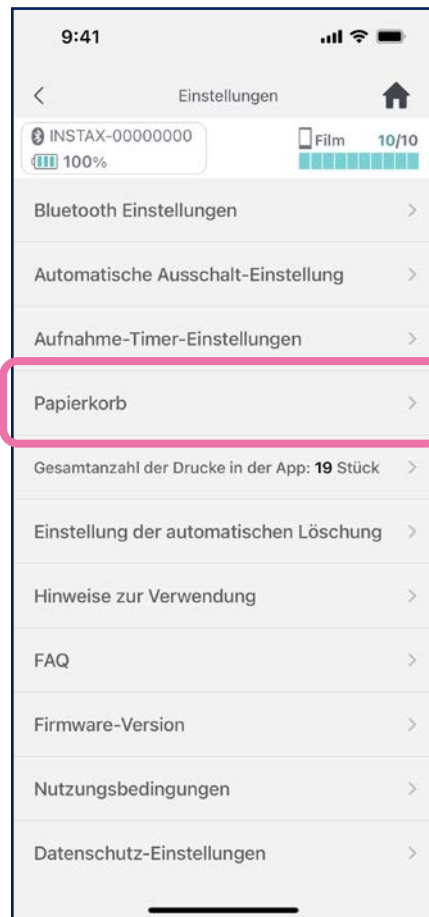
9:41

<

Einstellungen

INSTAX-00000000
100%

Film 10/10

Bluetooth Einstellungen >

Automatische Ausschalt-Einstellung >

Aufnahme-Timer-Einstellungen >

Papierkorb >

Gesamtanzahl der Drucke in der App: 19 Stück >

Einstellung der automatischen Löschung >

Hinweise zur Verwendung >

FAQ >

Firmware-Version >

Nutzungsbedingungen >

Datenschutz-Einstellungen >